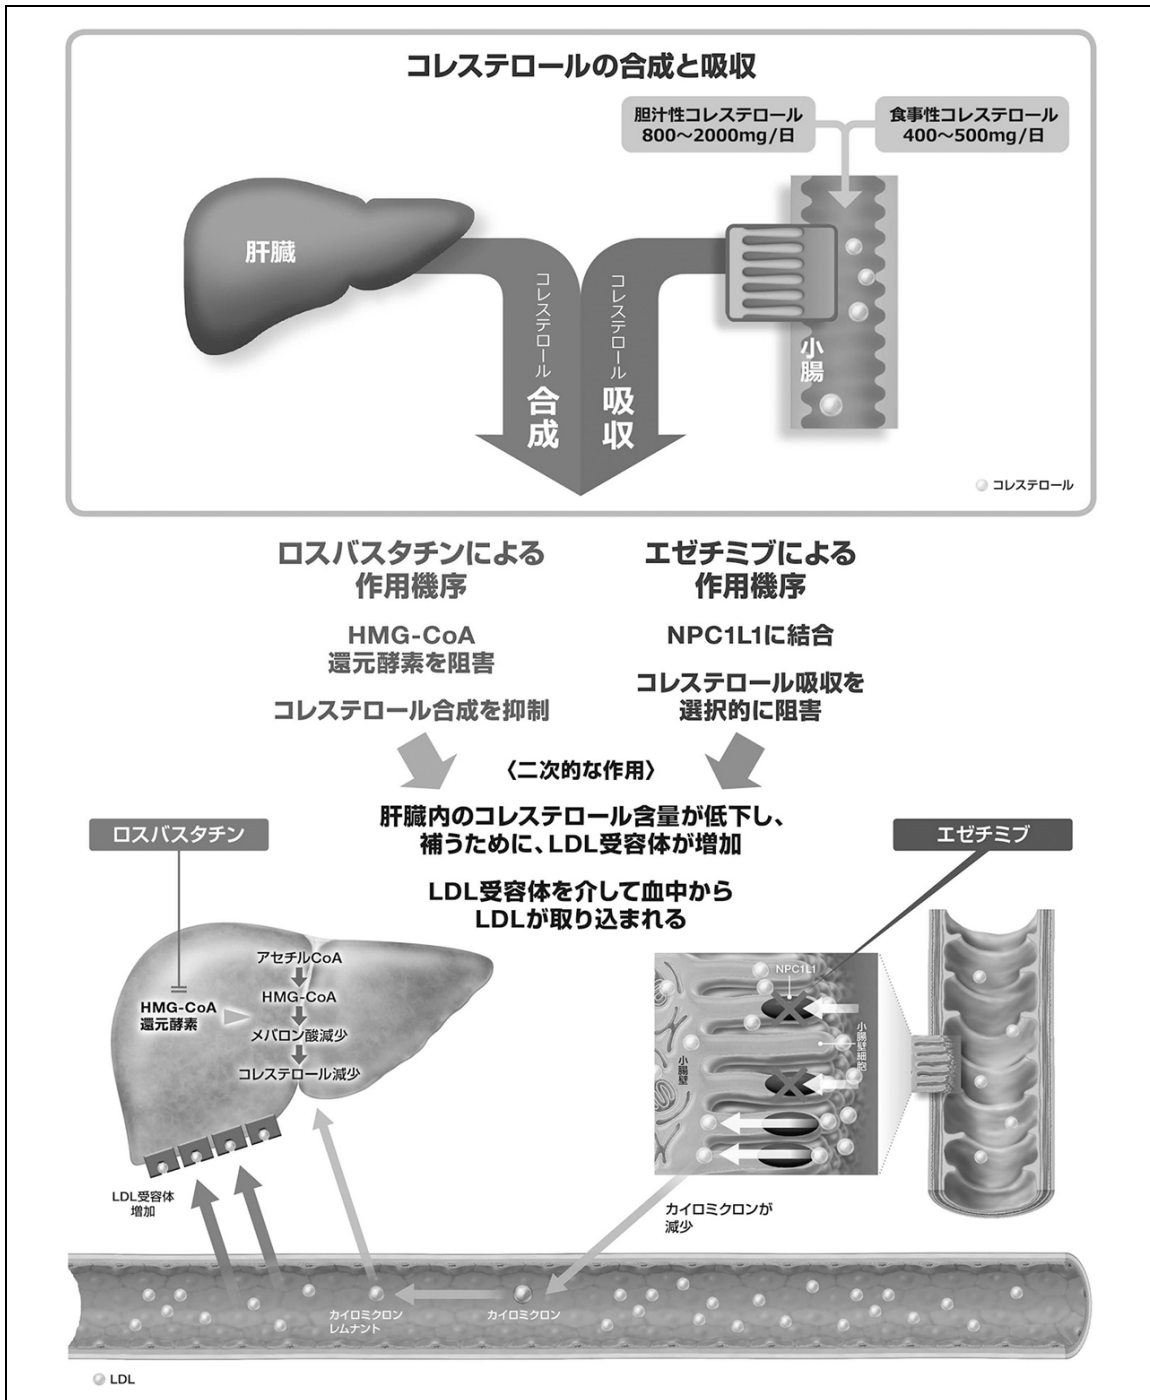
コレステロールの合成と吸収

胆汁性コレステロール
800〜2000mg/日

食事性コレステロール
400〜500mg/日

肝臓

コレステロール
合成

コレステロール
吸収

小腸

コレステロール

ロスバスタチンによる
作用機序

HMG-CoA
還元酵素を阻害

コレステロール合成を抑制

エゼチミブによる
作用機序

NPC1L1に結合

コレステロール吸収を
選択的に阻害

〈二次的な作用〉

肝臓内のコレステロール含量が低下し、
補うために、LDL受容体が増加

LDL受容体を介して血中から
LDLが取り込まれる

ロスバスタチン

エゼチミブ

HMG-CoA
還元酵素

アセチルCoA

HMG-CoA

メバロン酸減少

コレステロール減少

NPC1L1

小腸壁細胞

小腸壁

LDL受容体
増加

カイロミクロンが
減少

カイロミクロン
レムナント

カイロミクロン

LDL